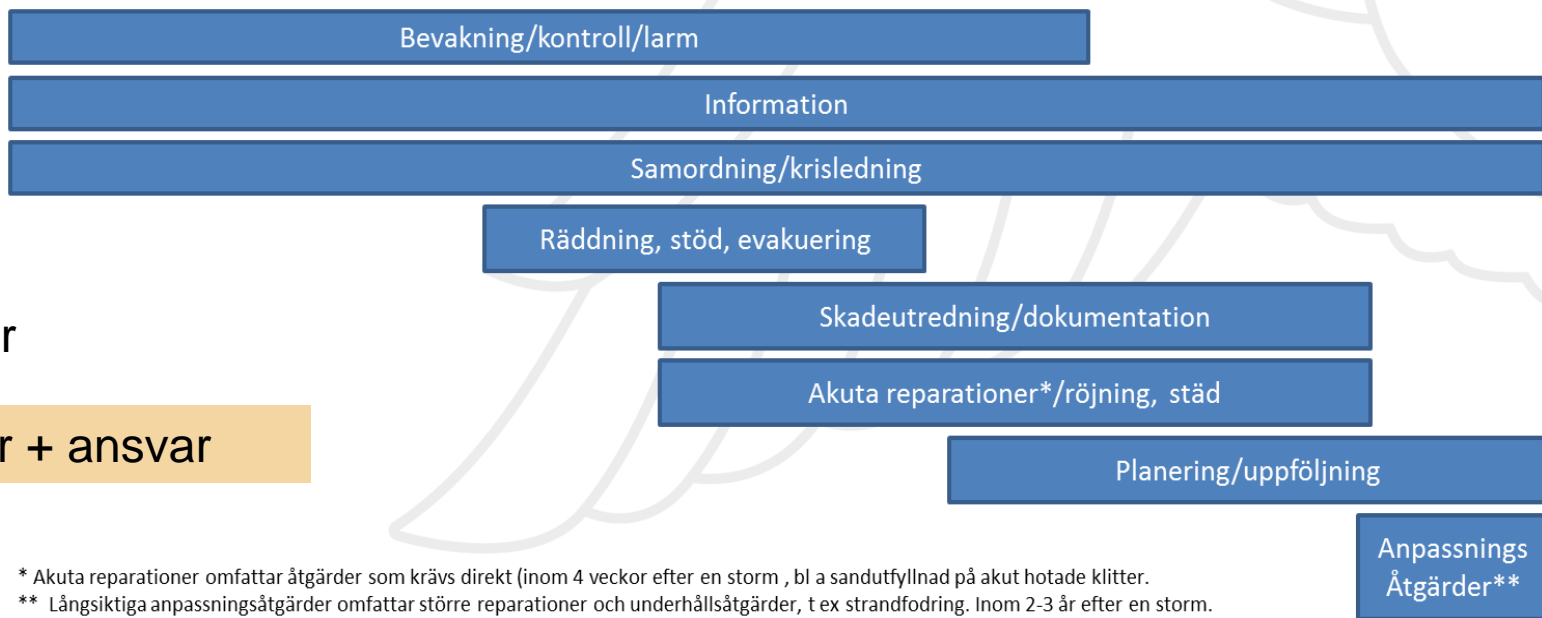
Bevakning/kontroll/larm

Information

Samordning/krisledning

Räddning, stöd, evakuering

r

Skadeutredning/dokumentation

Akuta reparationer*/röjning, städ

r + ansvar

Planering/uppföljning

Anpassnings Åtgärder**

* Akuta reparationer omfattar åtgärder som krävs direkt (inom 4 veckor efter en storm , bl a sandutfyllnad på akut hotade klitter.
** Långsiktiga anpassningsåtgärder omfattar större reparationer och underhållsåtgärder, t ex strandfodring. Inom 2-3 år efter en storm.